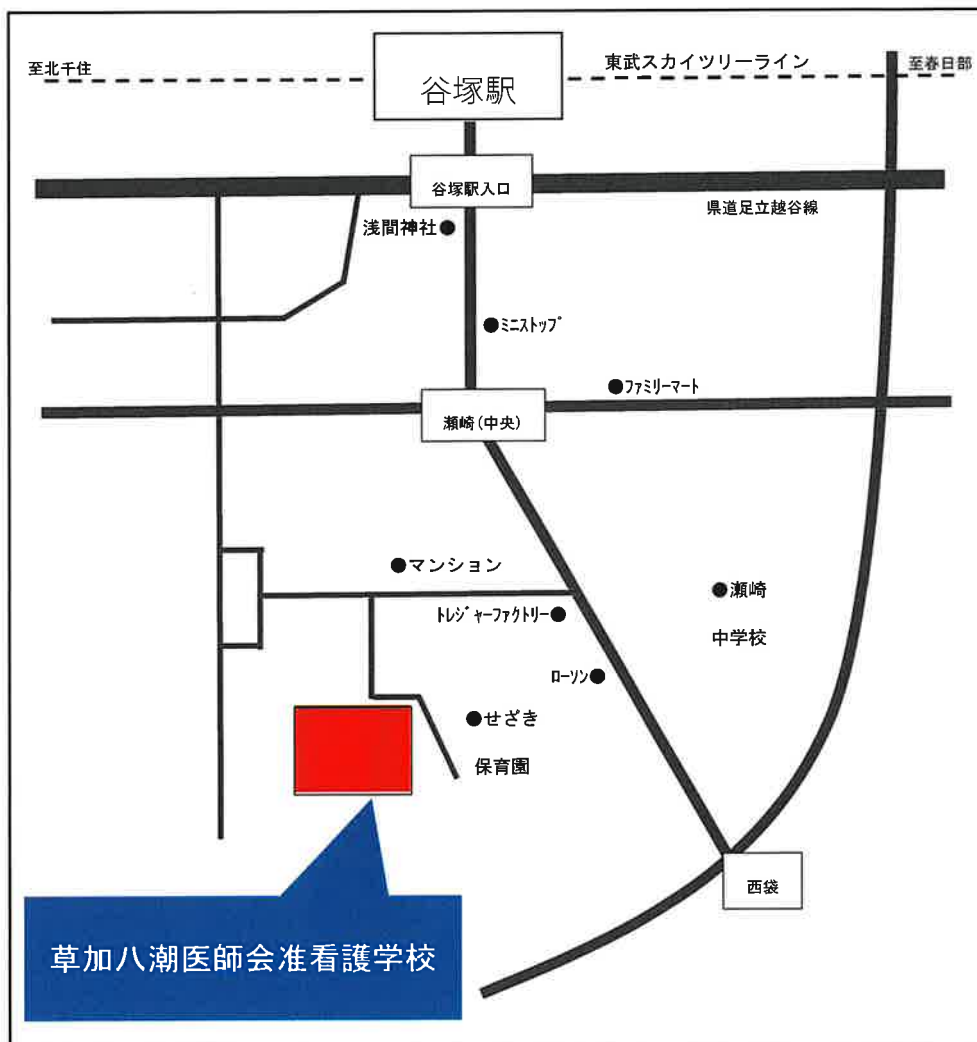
至北千住

谷塚駅

東武スカイツリーライン

至春日部

谷塚駅入口

県道足立越谷線

浅間神社

ミニストップ

ファミリーマート

瀬崎（中央）

マンション

瀬崎

中学校

トレジャーファクトリー

ローソン

せざき

保育園

西袋

草加八潮医師会准看護学校